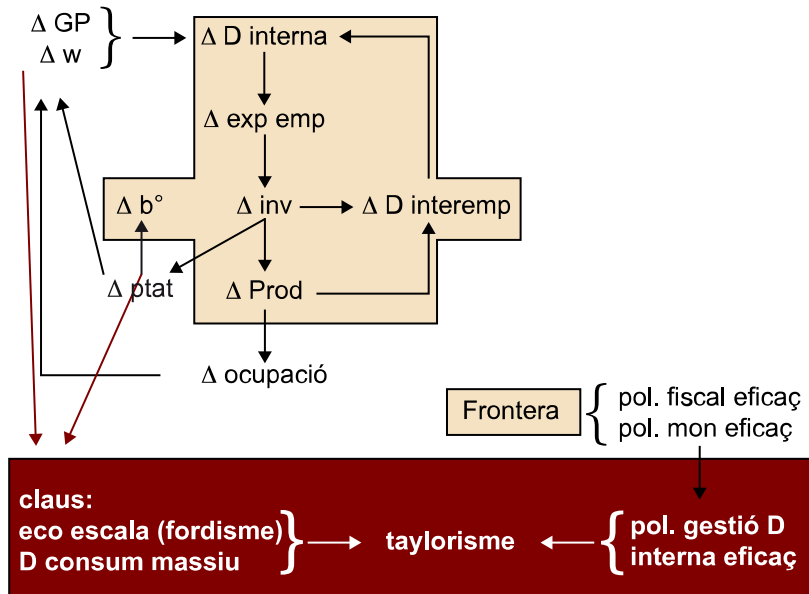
Δ GP
Δ w

Δ D interna

Δ exp emp

Δ b°

Δ inv

Δ D interemp

Δ ptat

Δ Prod

Δ ocupació

Frontera

pol. fiscal eficaç
pol. mon eficaç

claus:
eco escala (fordisme)
D consum massiu

taylorisme

pol. gestió D
interna eficaç